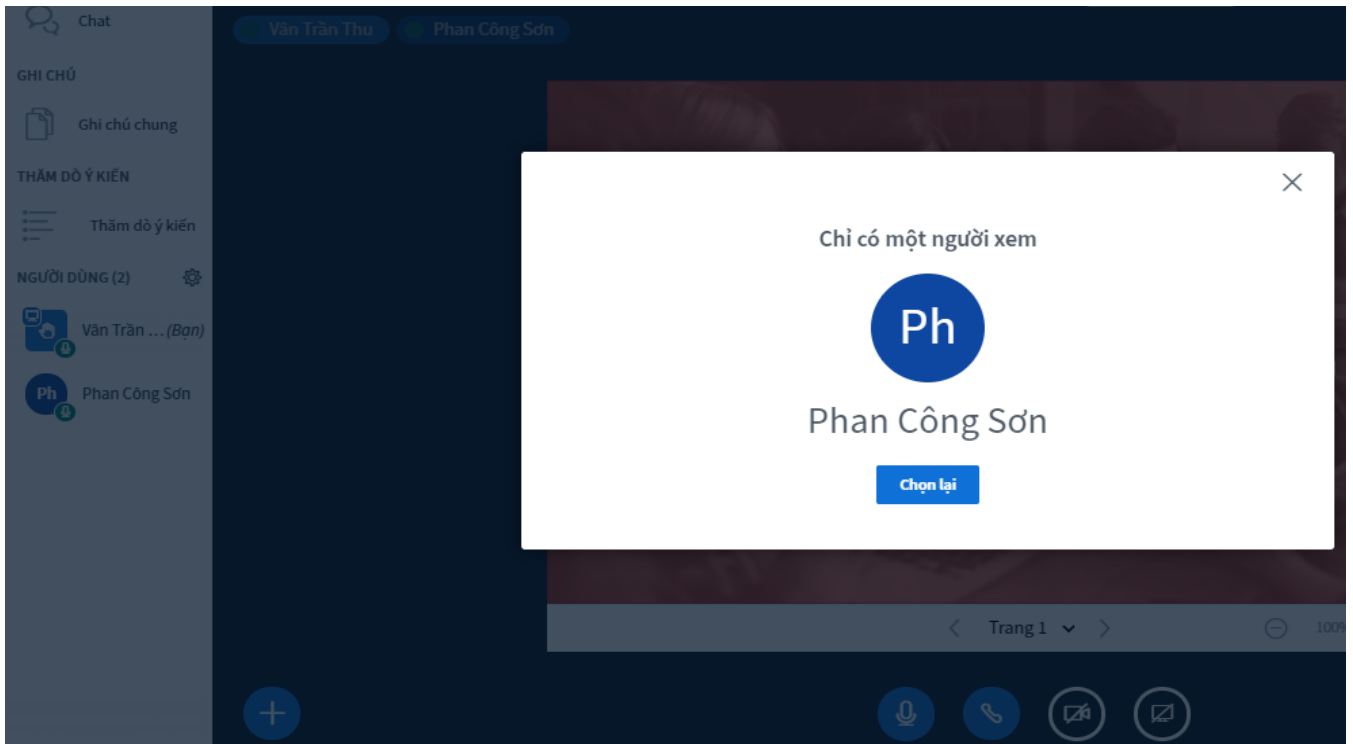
Chat

GHI CHÚ

Ghi chú chung

THĂM DÒ Ý KIẾN

Thăm dò ý kiến

NGƯỜI DÙNG (2)

Vân Trần ... (Bạn)

Ph

Phan Công Sơn

Vân Trần Thu

Phan Công Sơn

Chỉ có một người xem

Ph

Phan Công Sơn

Chọn lại

Trang 1

100%